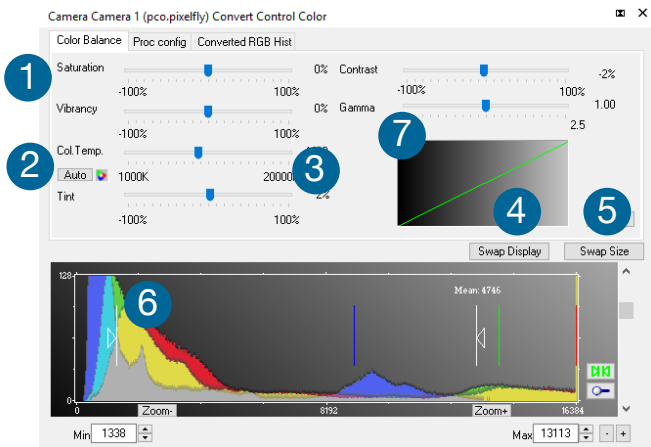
Camera Camera 1 (pco.pixelfly) Convert Control Color

Color Balance | Proc config | Converted RGB Hist

1

Saturation 0%
-100% 100%

Vibrancy 0%
-100% 100%

2

Col.Temp. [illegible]
Auto 1000K 20000

3

Tint 2%
-100% 100%

Contrast -2%
-100% 100%

Gamma 1.00
2.5

7

4

5

Swap Display | Swap Size

128

6

Mean: 4746

0

0 | Zoom- | 8192 | Zoom+ | 16384

Min 1338

Max 13113 - +